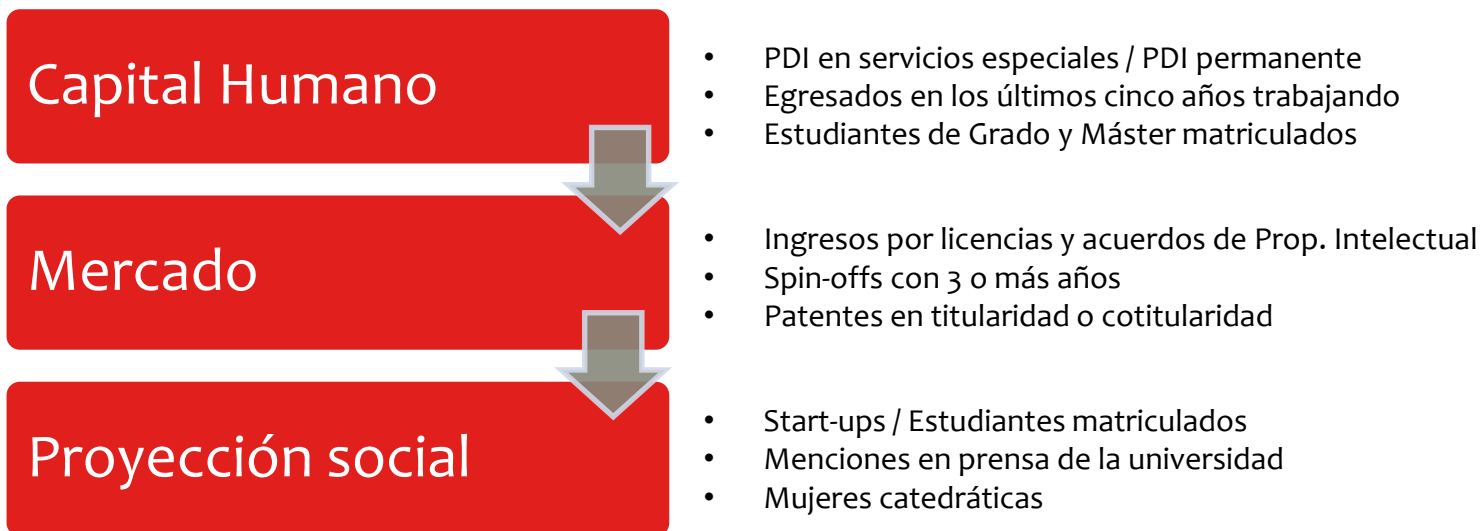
Capital Humano

- PDI en servicios especiales / PDI permanente
- Egresados en los últimos cinco años trabajando
- Estudiantes de Grado y Máster matriculados

Mercado

- Ingresos por licencias y acuerdos de Prop. Intelectual
- Spin-offs con 3 o más años
- Patentes en titularidad o cotitularidad

Proyección social

- Start-ups / Estudiantes matriculados
- Menciones en prensa de la universidad
- Mujeres catedráticas